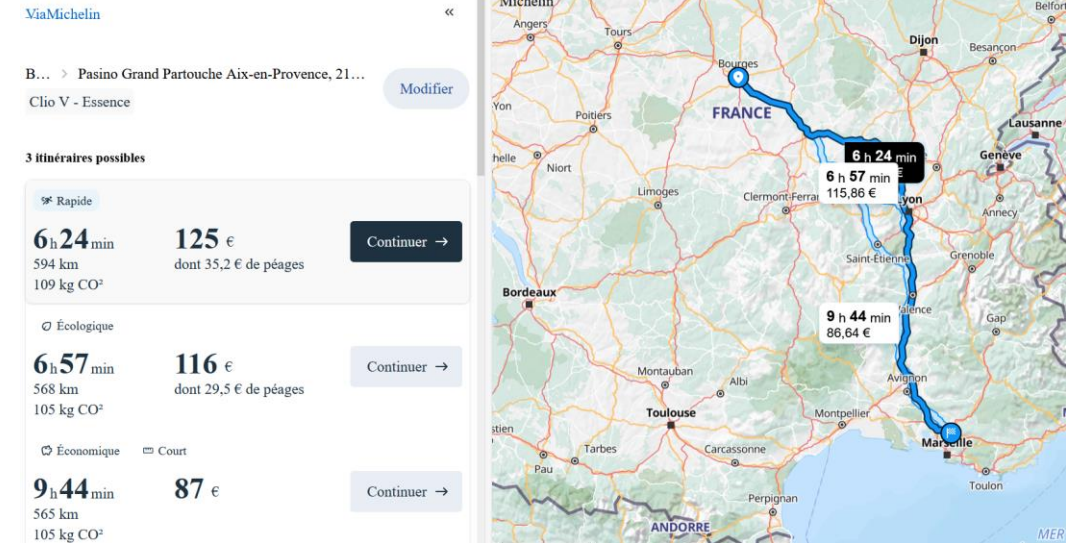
ViaMichelin

«

B... > Pasino Grand Partouche Aix-en-Provence, 21...

Modifier

Clio V - Essence

3 itinéraires possibles

Rapide

6 h 24 min
594 km
109 kg CO²

125 €
dont 35,2 € de péages

Continuer →

Écologique

6 h 57 min
568 km
105 kg CO²

116 €
dont 29,5 € de péages

Continuer →

Économique Court

9 h 44 min
565 km
105 kg CO²

87 €

Continuer →

Michelin
Angers
Tours
Dijon
Besançon
Belfort
Bourges
Yon
Poitiers
FRANCE
Lausanne
Genève
helle
Niort
6 h 24 min
6 h 57 min
115,86 €
Limoges
Clermont-Ferrand
Lyon
Annecy
Saint-Étienne
Grenoble
Bordeaux
9 h 44 min
86,64 €
Valence
Gap
Montauban
Albi
Avignon
Toulouse
Montpellier
stien
Marseille
Pau
Tarbes
Carcassonne
Toulon
Perpignan
ANDORRE
MER